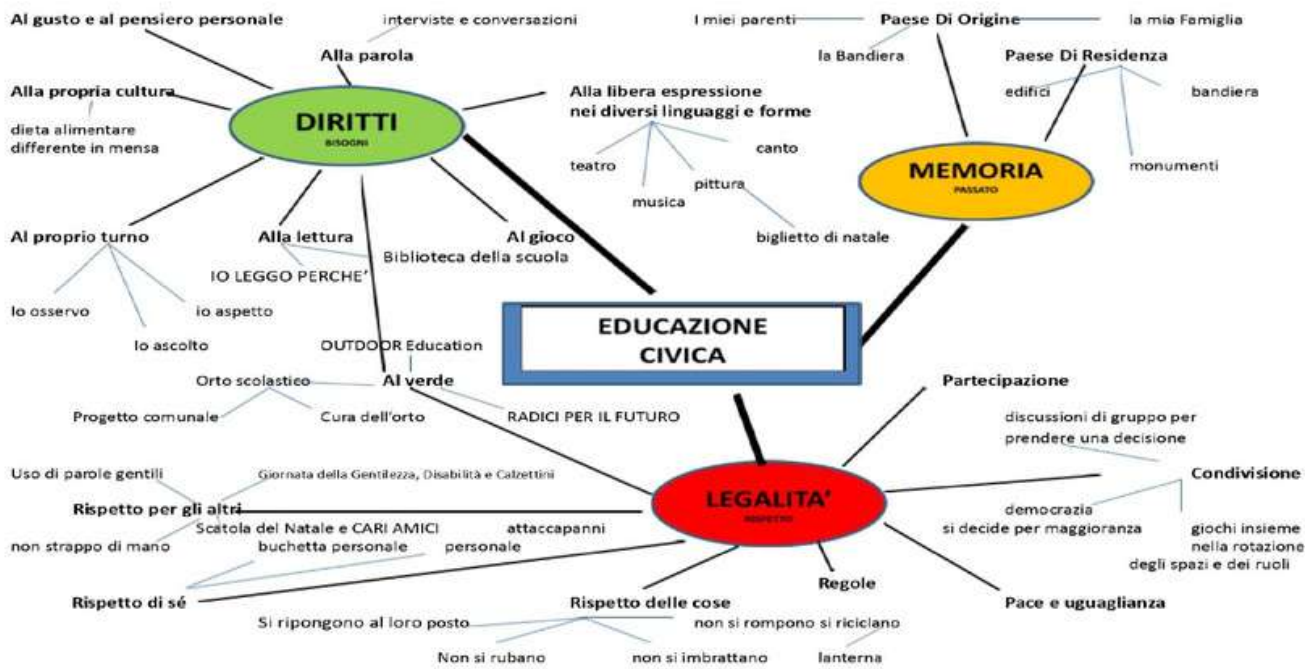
EDUCAZIONE CIVICA

DIRITTI
BISOGNI

Al gusto e al pensiero personale
interviste e conversazioni
Alla parola
Alla propria cultura
dieta alimentare differente in mensa
Alla libera espressione nei diversi linguaggi e forme
teatro
canto
musica
pittura
biglietto di natale
Al proprio turno
io osservo
io aspetto
io ascolto
Alla lettura
IO LEGGO PERCHE'
Biblioteca della scuola
Al gioco
OUTDOOR Education
Al verde
Orto scolastico
Progetto comunale
Cura dell'orto
RADICI PER IL FUTURO

MEMORIA
PASSATO

I miei parenti
Paese Di Origine
la mia Famiglia
la Bandiera
Paese Di Residenza
edifici
bandiera
monumenti

LEGALITA'
RISPETTO

Partecipazione
discussioni di gruppo per prendere una decisione
Condivisione
democrazia
si decide per maggioranza
giochi insieme nella rotazione degli spazi e dei ruoli
Uso di parole gentili
Giornata della Gentilezza, Disabilità e Calzettini
Rispetto per gli altri
Scatola del Natale e CARI AMICI
attaccapanni
non strappo di mano
buchetta personale
personale
Rispetto di sé
Rispetto delle cose
Regole
Pace e uguaglianza
Si ripongono al loro posto
non si rompono si riciclano
Non si rubano
non si imbrattano
lanterna